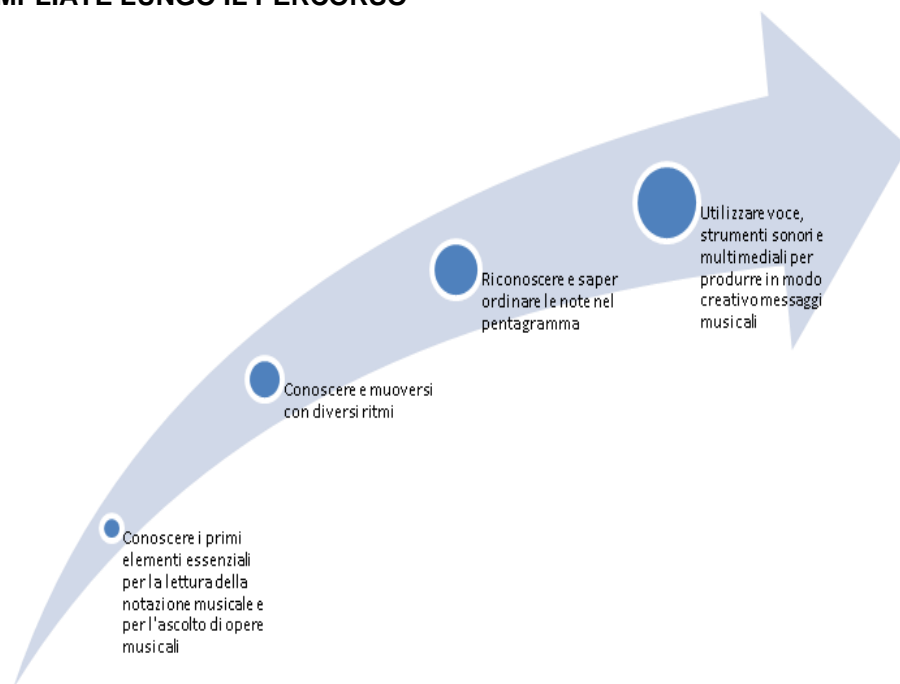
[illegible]PLIATE LUNGO IL PERCORSO

Conoscere i primi elementi essenziali per la lettura della notazione musicale e per l'ascolto di opere musicali

Conoscere e muoversi con diversi ritmi

Riconoscere e saper ordinare le note nel pentagramma

Utilizzare voce, strumenti sonori e multimediali per produrre in modo creativo messaggi musicali